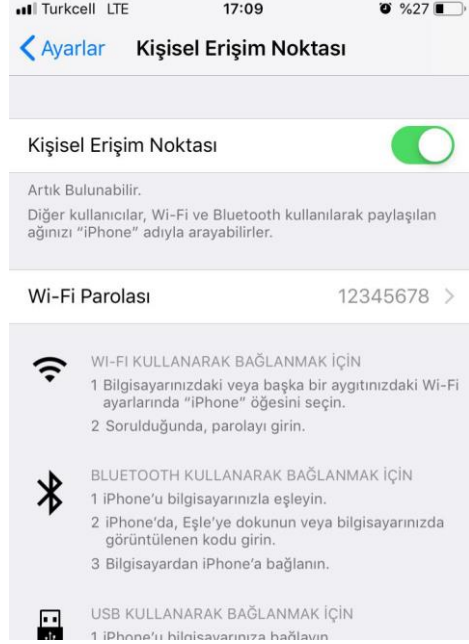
Turkcell LTE 17:09 %27

< Ayarlar Kişisel Erişim Noktası

Kişisel Erişim Noktası

Artık Bulunabilir.
Diğer kullanıcılar, Wi-Fi ve Bluetooth kullanılarak paylaşılan ağınızı "iPhone" adıyla arayabilirler.

Wi-Fi Parolası 12345678 >

WI-FI KULLANARAK BAĞLANMAK İÇİN
1 Bilgisayarınızdaki veya başka bir aygıtınızdaki Wi-Fi ayarlarında "iPhone" öğesini seçin.
2 Sorulduğunda, parolayı girin.

BLUETOOTH KULLANARAK BAĞLANMAK İÇİN
1 iPhone'u bilgisayarınızla eşleyin.
2 iPhone'da, Eşle'ye dokunun veya bilgisayarınızda görüntülenen kodu girin.
3 Bilgisayardan iPhone'a bağlanın.

USB KULLANARAK BAĞLANMAK İÇİN
1 iPhone'u bilgisayarınıza bağlayın.